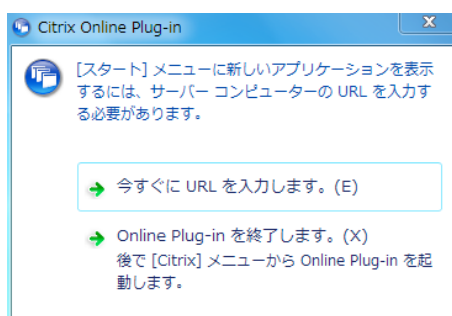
Citrix Online Plug-in

[スタート] メニューに新しいアプリケーションを表示するには、サーバー コンピューターの URL を入力する必要があります。

今すぐに URL を入力します。(E)

Online Plug-in を終了します。(X)
後で [Citrix] メニューから Online Plug-in を起動します。